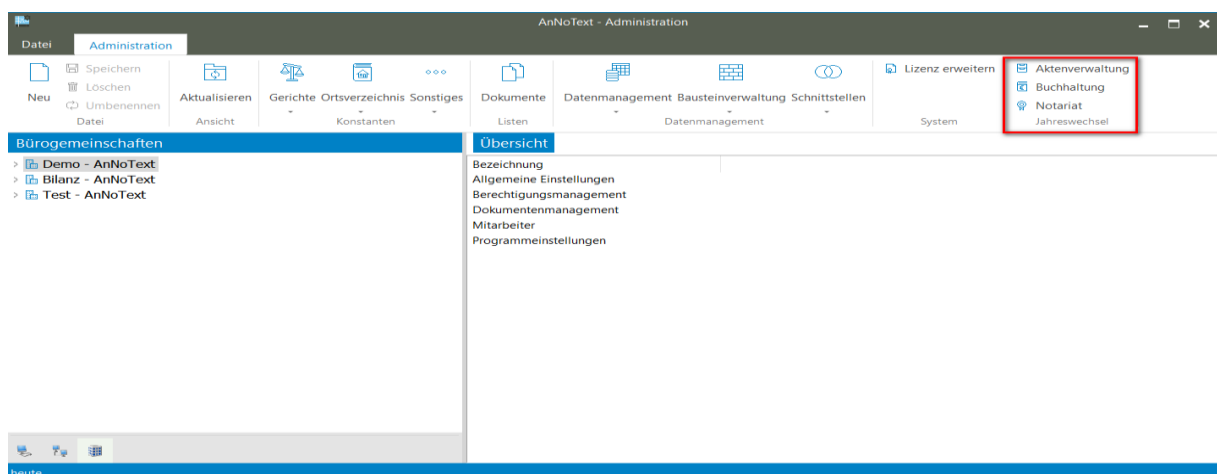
AnNoText - Administration

Datei
Administration

Neu
Speichern
Löschen
Umbenennen
Datei

Aktualisieren
Ansicht

Gerichte
Ortsverzeichnis
Sonstiges
Konstanten

Dokumente
Listen

Datenmanagement
Bausteinverwaltung
Schnittstellen
Datenmanagement

Lizenz erweitern
System

Aktenverwaltung
Buchhaltung
Notariat
Jahreswechsel

Bürogemeinschaften

Demo - AnNoText
Bilanz - AnNoText
Test - AnNoText

Übersicht

Bezeichnung
Allgemeine Einstellungen
Berechtigungsmanagement
Dokumentenmanagement
Mitarbeiter
Programmeinstellungen

heute